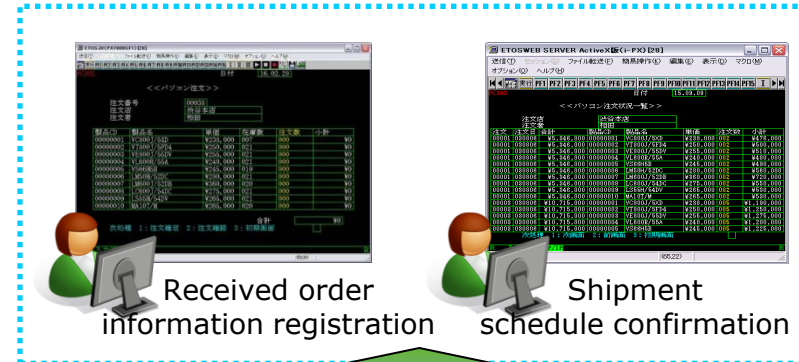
ETOSWEB SERVER ActiveX版(i-PX)[29]

送信(T) セッション(S) ファイル転送(E) 簡易操作(G) 編集(E) 表示(V) マクロ(M) オプション(O) ヘルプ(H)

PF1 PF2 PF3 PF4 PF5 PF6 PF7 PF8 PF9 PF10 PF11 PF12 PF13 PF14 PF15

日付 16.02.28

<<パソコン注文>>

注文番号
注文店
注文者

製品CD 製品名 単価 在庫数 注文数 小計

合計

次処理 1:在庫確定 2:注文確認 3:初期画面

Received order information registration

ETOSWEB SERVER ActiveX版(i-PX)[29]

送信(T) セッション(S) ファイル転送(E) 簡易操作(G) 編集(E) 表示(V) マクロ(M) オプション(O) ヘルプ(H)

PF1 PF2 PF3 PF4 PF5 PF6 PF7 PF8 PF9 PF10 PF11 PF12 PF13 PF14 PF15

日付 15.09.09

<<パソコン注文状況一覧>>

注文店
注文者

注文 注文日 合計 製品CD 製品名 単価 注文数 小計

次処理 1:次画面 2:前画面 3:初期画面

Shipment schedule confirmation